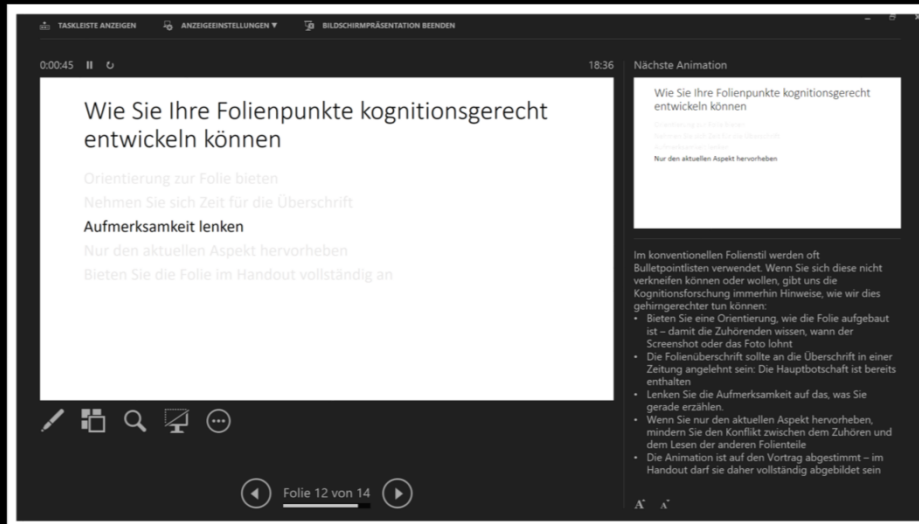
TASKLEISTE ANZEIGEN ANZEIGEEINSTELLUNGEN ▾ BILDSCHIRMPRÄSENTATION BEENDEN

0:00:45 18:36

Wie Sie Ihre Folienpunkte kognitionsgerecht entwickeln können

Orientierung zur Folie bieten
Nehmen Sie sich Zeit für die Überschrift
Aufmerksamkeit lenken
Nur den aktuellen Aspekt hervorheben
Bieten Sie die Folie im Handout vollständig an

Folie 12 von 14

Nächste Animation

Wie Sie Ihre Folienpunkte kognitionsgerecht entwickeln können

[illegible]
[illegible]
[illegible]
Nur den aktuellen Aspekt hervorheben

Im konventionellen Folienstil werden oft Bulletpointlisten verwendet. Wenn Sie sich diese nicht verkneifen können oder wollen, gibt uns die Kognitionsforschung immerhin Hinweise, wie wir dies gehirngerechter tun können:
• Bieten Sie eine Orientierung, wie die Folie aufgebaut ist – damit die Zuhörenden wissen, wann der Screenshot oder das Foto lohnt
• Die Folienüberschrift sollte an die Überschrift in einer Zeitung angelehnt sein: Die Hauptbotschaft ist bereits enthalten
• Lenken Sie die Aufmerksamkeit auf das, was Sie gerade erzählen.
• Wenn Sie nur den aktuellen Aspekt hervorheben, mindern Sie den Konflikt zwischen dem Zuhören und dem Lesen der anderen Folienteile
• Die Animation ist auf den Vortrag abgestimmt – im Handout darf sie daher vollständig abgebildet sein

A A